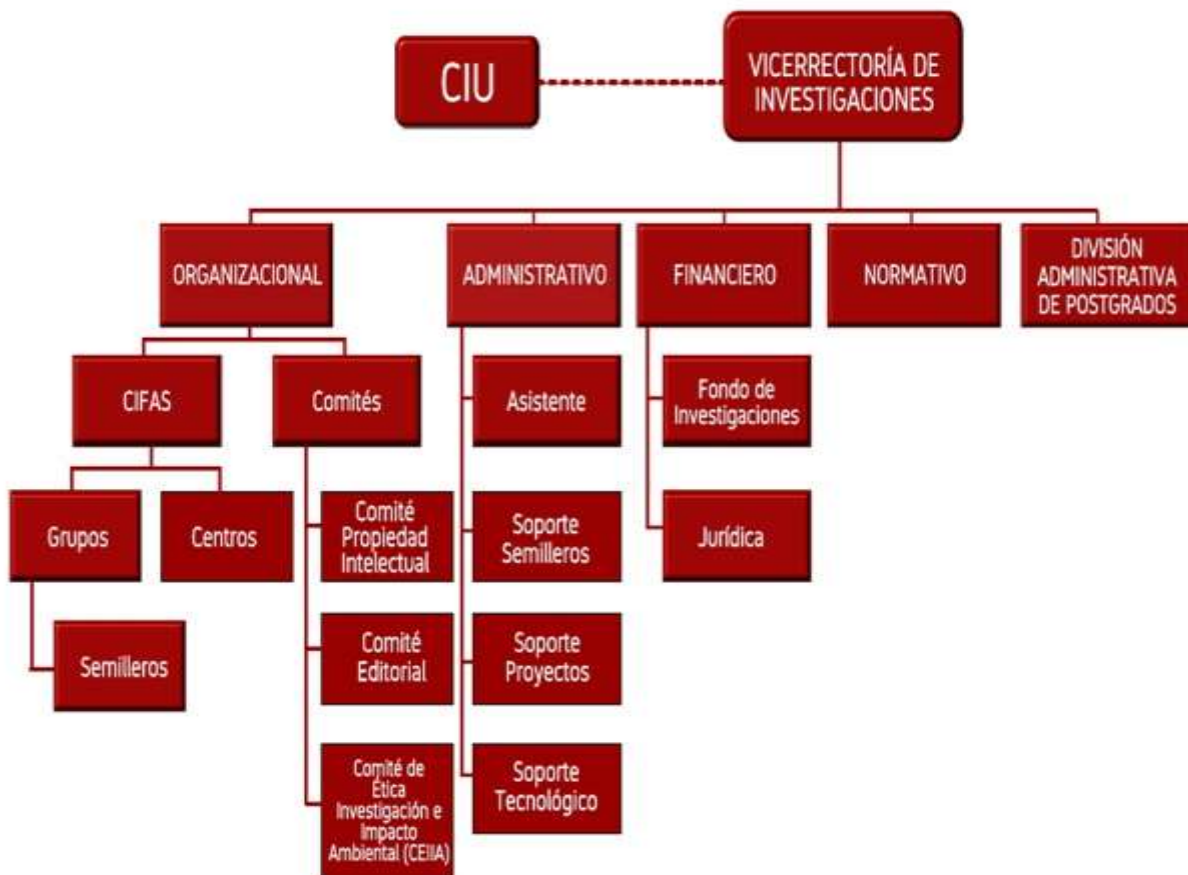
CIU

VICERRECTORÍA DE INVESTIGACIONES

ORGANIZACIONAL

ADMINISTRATIVO

FINANCIERO

NORMATIVO

DIVISIÓN ADMINISTRATIVA DE POSTGRADOS

CIFAS

Comités

Grupos

Centros

Semilleros

Comité Propiedad Intelectual

Comité Editorial

Comité de Ética Investigación e Impacto Ambiental (CEIIA)

Asistente

Soporte Semilleros

Soporte Proyectos

Soporte Tecnológico

Fondo de Investigaciones

Jurídica